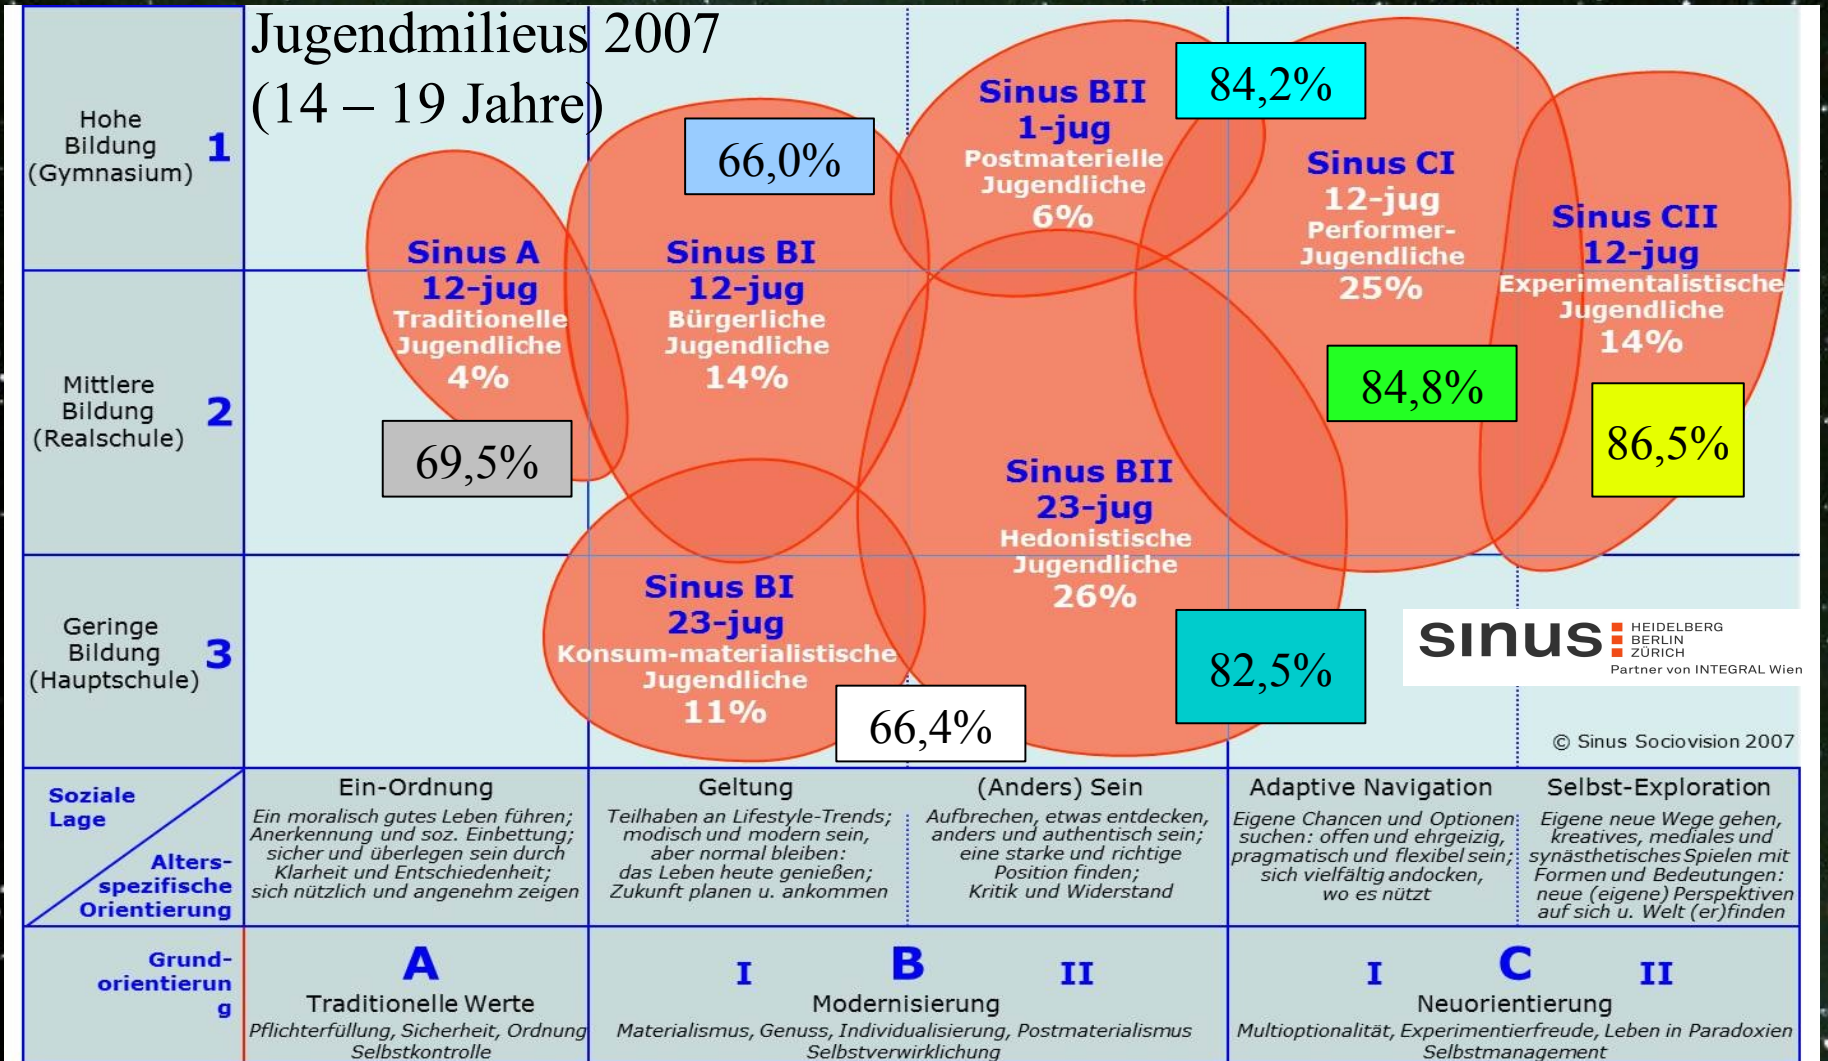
Jugendmilieus 2007
(14 – 19 Jahre)

Hohe Bildung (Gymnasium) 1

Mittlere Bildung (Realschule) 2

Geringe Bildung (Hauptschule) 3

66,0%

84,2%

Sinus BII
1-jug
Postmaterielle Jugendliche
6%

Sinus CI
12-jug
Performer-Jugendliche
25%

Sinus CII
12-jug
Experimentalistische Jugendliche
14%

Sinus A
12-jug
Traditionelle Jugendliche
4%

Sinus BI
12-jug
Bürgerliche Jugendliche
14%

84,8%

86,5%

69,5%

Sinus BII
23-jug
Hedonistische Jugendliche
26%

Sinus BI
23-jug
Konsum-materialistische Jugendliche
11%

66,4%

82,5%

sinus HEIDELBERG BERLIN ZÜRICH
Partner von INTEGRAL Wien

© Sinus Sociovision 2007

Soziale Lage

Alters-spezifische Orientierung

| Ein-Ordnung | Geltung | (Anders) Sein | Adaptive Navigation | Selbst-Exploration |
|---|---|---|---|---|
| Ein moralisch gutes Leben führen; Anerkennung und soz. Einbettung; sicher und überlegen sein durch Klarheit und Entschiedenheit; sich nützlich und angenehm zeigen | Teilhaben an Lifestyle-Trends; modisch und modern sein, aber normal bleiben: das Leben heute genießen; Zukunft planen u. ankommen | Aufbrechen, etwas entdecken, anders und authentisch sein; eine starke und richtige Position finden; Kritik und Widerstand | Eigene Chancen und Optionen suchen: offen und ehrgeizig, pragmatisch und flexibel sein; sich vielfältig andocken, wo es nützt | Eigene neue Wege gehen, kreatives, mediales und synästhetisches Spielen mit Formen und Bedeutungen: neue (eigene) Perspektiven auf sich u. Welt (er)finden |

Grund-orientierun g

A
Traditionelle Werte
Pflichterfüllung, Sicherheit, Ordnung
Selbstkontrolle

I B II
Modernisierung
Materialismus, Genuss, Individualisierung, Postmaterialismus
Selbstverwirklichung

I C II
Neuorientierung
Multioptionalität, Experimentierfreude, Leben in Paradoxien
Selbstmanagement